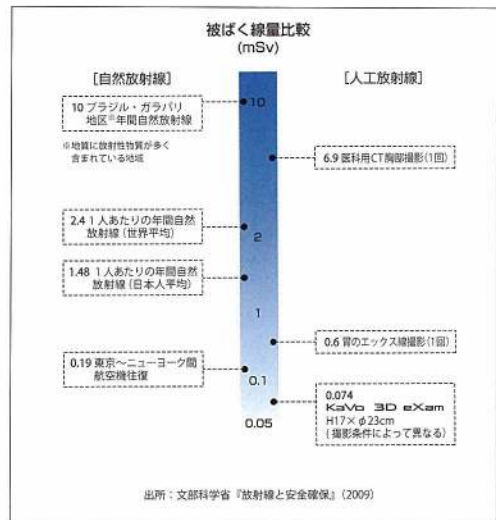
被ばく線量比較
(mSv)

[自然放射線]

10 ブラジル・ガラパリ地区※年間自然放射線

※地質に放射性物質が多く含まれている地域

2.4 1人あたりの年間自然放射線（世界平均）

1.48 1人あたりの年間自然放射線（日本人平均）

0.19 東京〜ニューヨーク間航空機往復

[人工放射線]

6.9 医科用CT胸部撮影（1回）

0.6 胃のエックス線撮影（1回）

0.074
KaVo 3D eXam
H17× φ23cm
（撮影条件によって異なる）

10
2
1
0.1
0.05

出所：文部科学省『放射線と安全確保』(2009)